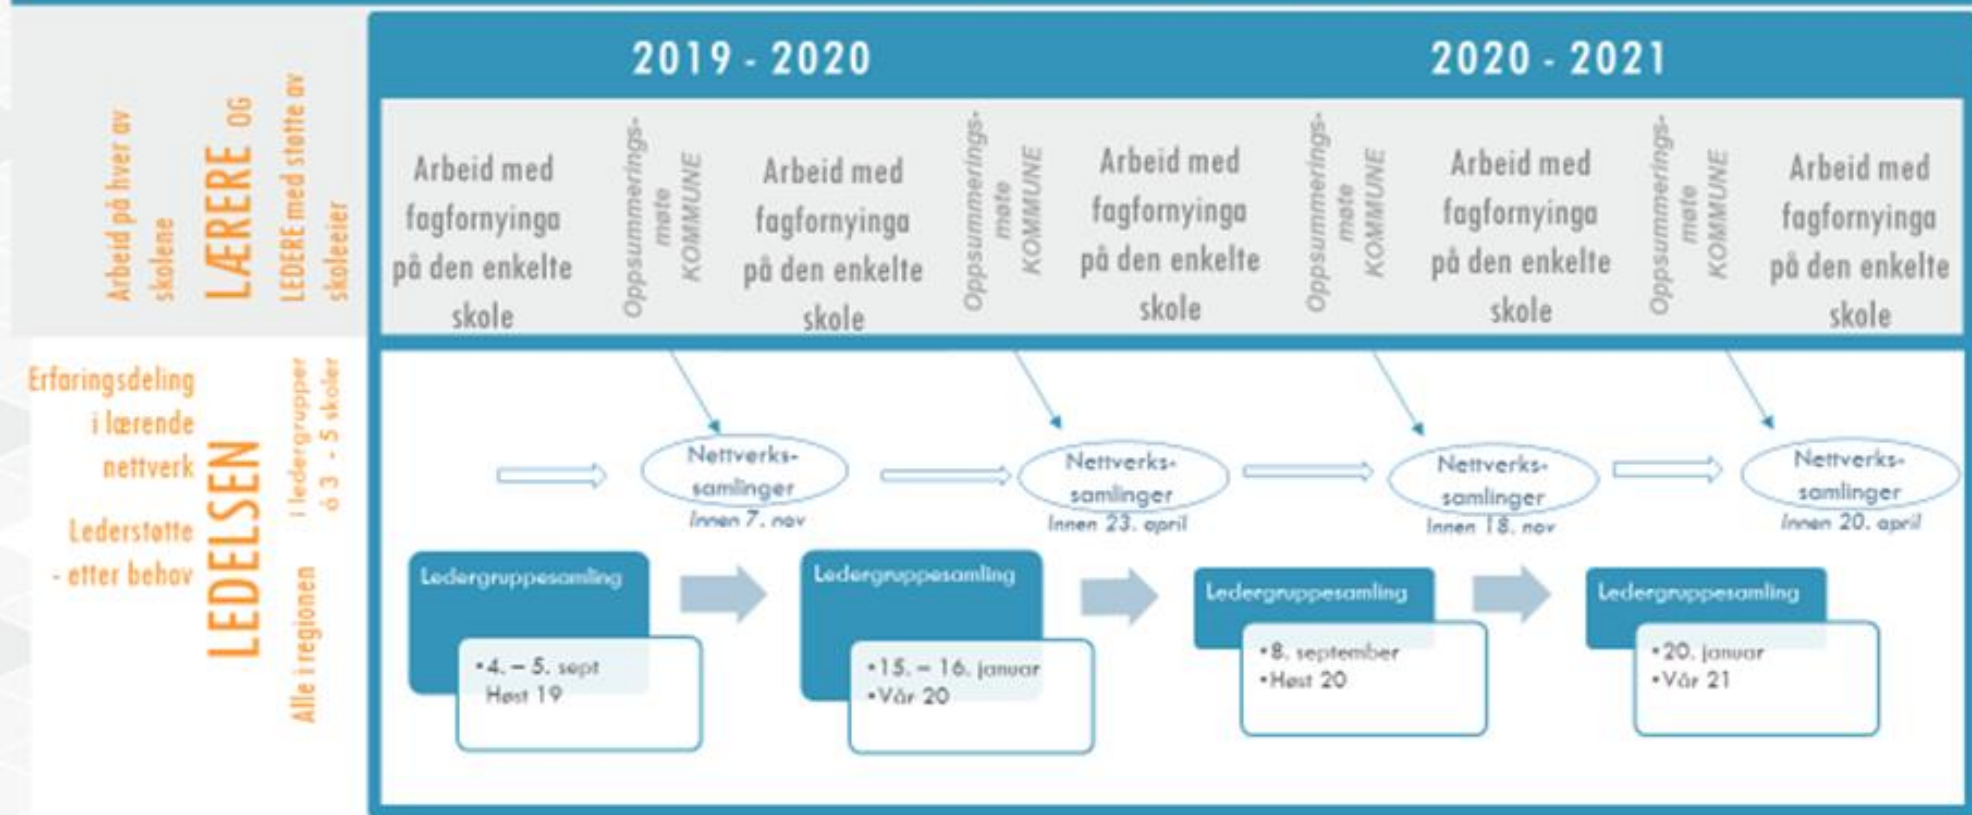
2019 - 2020

2020 - 2021

Arbeid på hver av skolene

LÆRERE OG

LEDERE med støtte av skoleeier

Arbeid med fagfornyinga på den enkelte skole

Oppsummerings-møte KOMMUNE

Arbeid med fagfornyinga på den enkelte skole

Oppsummerings-møte KOMMUNE

Arbeid med fagfornyinga på den enkelte skole

Oppsummerings-møte KOMMUNE

Arbeid med fagfornyinga på den enkelte skole

Oppsummerings-møte KOMMUNE

Arbeid med fagfornyinga på den enkelte skole

Erfaringsdeling i lærende nettverk

Lederstøtte - etter behov

LEDELSEN

i ledergrupper á 3 - 5 skoler

Alle i regionen

Nettverks-samlinger
Innen 7. nov

Nettverks-samlinger
Innen 23. april

Nettverks-samlinger
Innen 18. nov

Nettverks-samlinger
Innen 20. april

Ledergruppesamling
•4. – 5. sept
Høst 19

Ledergruppesamling
•15. – 16. januar
•Vår 20

Ledergruppesamling
•8. september
•Høst 20

Ledergruppesamling
•20. januar
•Vår 21